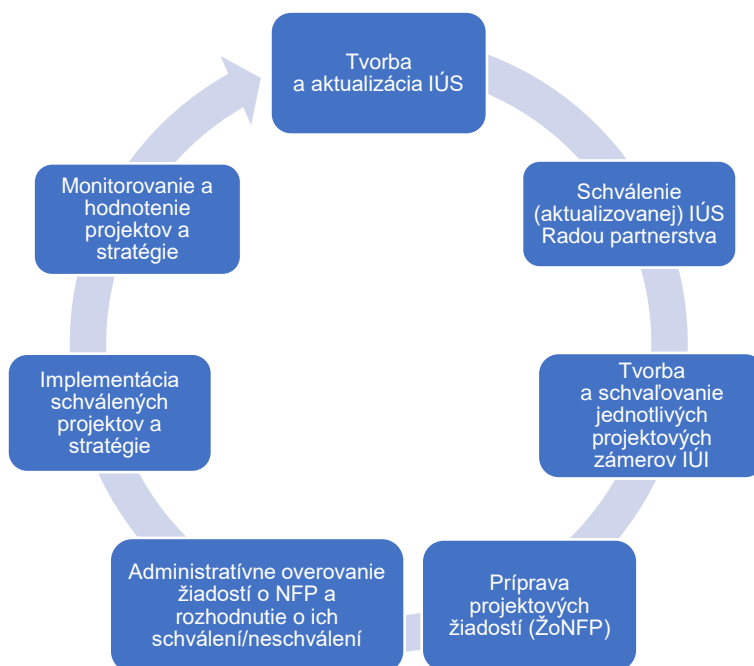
Tvorba a aktualizácia IÚS

Schválenie (aktualizovanej) IÚS Radou partnerstva

Tvorba a schvaľovanie jednotlivých projektových zámerov IÚI

Príprava projektových žiadostí (ŽoNFP)

Administratívne overovanie žiadostí o NFP a rozhodnutie o ich schválení/neschválení

Implementácia schválených projektov a stratégie

Monitorovanie a hodnotenie projektov a stratégie